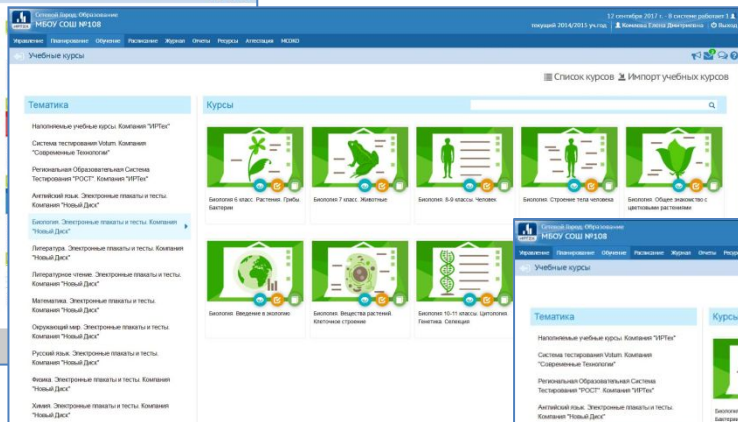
Сетевой Город. Образование
МБОУ СОШ №108

12 сентября 2017 г. - В системе работает 1
текущий 2014/2015 уч.год
Кожина Елена Дмитриевна
Выход

Управление Планирование Обучение Расписание Журнал Отчеты Ресурсы Аттестация МСОКО

Учебные курсы

Список курсов
Импорт учебных курсов

Тематика

Наполняемые учебные курсы. Компания "ИРТех"

Система тестирования Volum. Компания "Современные Технологии"

Региональная Образовательная Система Тестирования "РОСТ". Компания "ИРТех"

Английский язык. Электронные плакаты и тесты. Компания "Новый Диск"

Биология. Электронные плакаты и тесты. Компания "Новый Диск"

Литература. Электронные плакаты и тесты. Компания "Новый Диск"

Литературное чтение. Электронные плакаты и тесты. Компания "Новый Диск"

Математика. Электронные плакаты и тесты. Компания "Новый Диск"

Окружающий мир. Электронные плакаты и тесты. Компания "Новый Диск"

Русский язык. Электронные плакаты и тесты. Компания "Новый Диск"

Физика. Электронные плакаты и тесты. Компания "Новый Диск"

Химия. Электронные плакаты и тесты. Компания "Новый Диск"

Курсы

Биология 6 класс. Растения. Грибы. Бактерии

Биология 7 класс. Животные

Биология. 8-9 классы. Человек

Биология. Строение тела человека

Биология. Общее знакомство с цветковыми растениями

Биология. Введение в экологию

Биология. Вещества растений. Клеточное строение

Биология 10-11 классы. Цитология. Генетика. Селекция

Сетевой Город. Образование
МБОУ СОШ №108

Управление Планирование Обучение Расписание Журнал Отчеты Ресурсы

Учебные курсы

Тематика

Курсы

Наполняемые учебные курсы. Компания "ИРТех"

Система тестирования Volum. Компания "Современные Технологии"

Региональная Образовательная Система Тестирования "РОСТ". Компания "ИРТех"

Английский язык. Электронные плакаты и тесты. Компания "Новый Диск"

Биолог